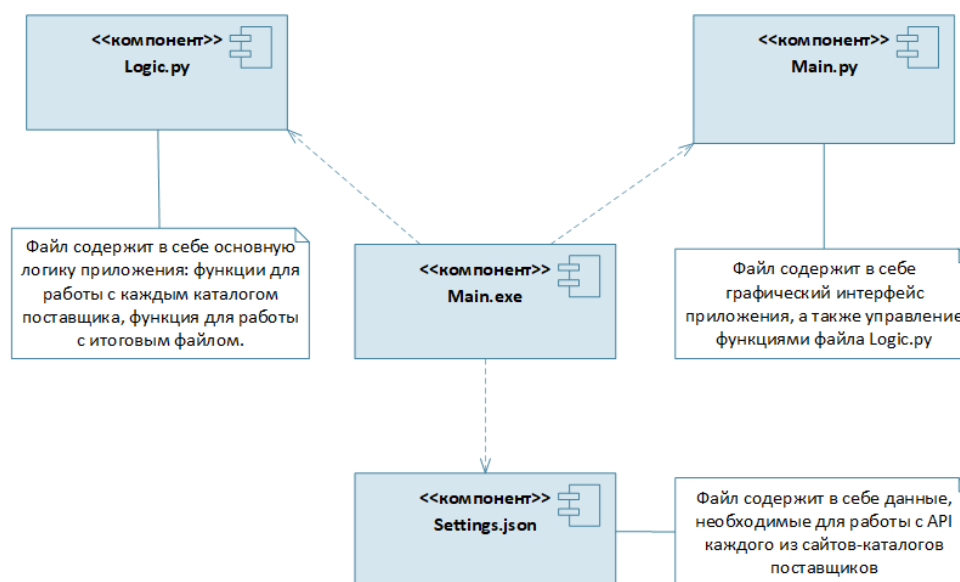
<<компонент>>
Logic.py

<<компонент>>
Main.py

Файл содержит в себе основную логику приложения: функции для работы с каждым каталогом поставщика, функция для работы с итоговым файлом.

<<компонент>>
Main.exe

Файл содержит в себе графический интерфейс приложения, а также управление функциями файла Logic.py

<<компонент>>
Settings.json

Файл содержит в себе данные, необходимые для работы с API каждого из сайтов-каталогов поставщиков